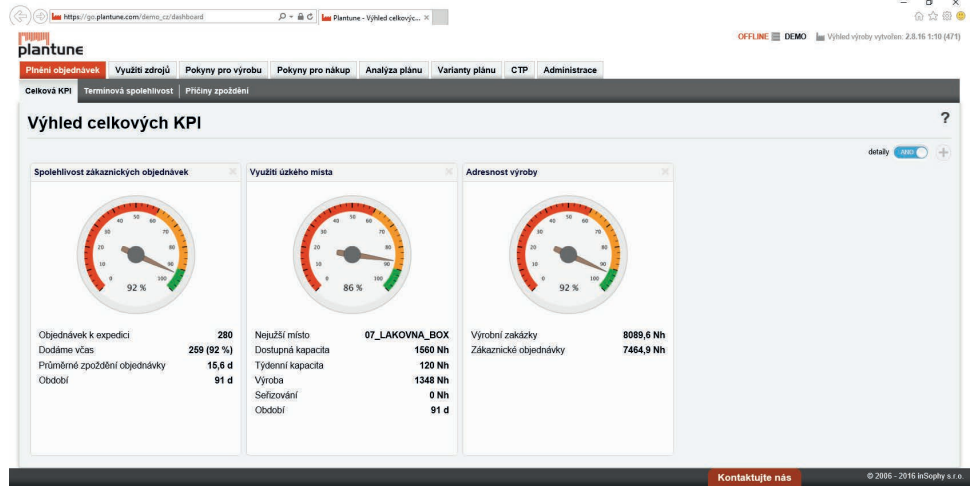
https://go.plantune.com/demo_cz/dashboard
Plantune - Výhled celkovýc...

plantune

OFFLINE DEMO Výhled výroby vytvořen: 2.8.16 1:10 (471)

Plnění objednávek | Využití zdrojů | Pokyny pro výrobu | Pokyny pro nákup | Analýza plánu | Varianty plánu | CTP | Administrace

Celková KPI | Terminová spolehlivost | Příčiny zpoždění

Výhled celkových KPI

?

detaily ANO

Spolehlivost zákaznických objednávek

0 10 20 30 40 50 60 70 80 90 100

92 %

| | |
|---|---|
| Objednávek k expedici | 280 |
| Dodáme včas | 259 (92 %) |
| Průměrné zpoždění objednávky | 15,6 d |
| Období | 91 d |

Využití úzkého místa

0 10 20 30 40 50 60 70 80 90 100

86 %

| | |
|---|---|
| Nejužší místo | 07_LAKOVNA_BOX |
| Dostupná kapacita | 1560 Nh |
| Týdenní kapacita | 120 Nh |
| Výroba | 1348 Nh |
| Seřizování | 0 Nh |
| Období | 91 d |

Adresnost výroby

0 10 20 30 40 50 60 70 80 90 100

92 %

| | |
|---|---|
| Výrobní zakázky | 8089,6 Nh |
| Zákaznické objednávky | 7464,9 Nh |

Kontaktujte nás

© 2006 - 2016 inSophy s.r.o.